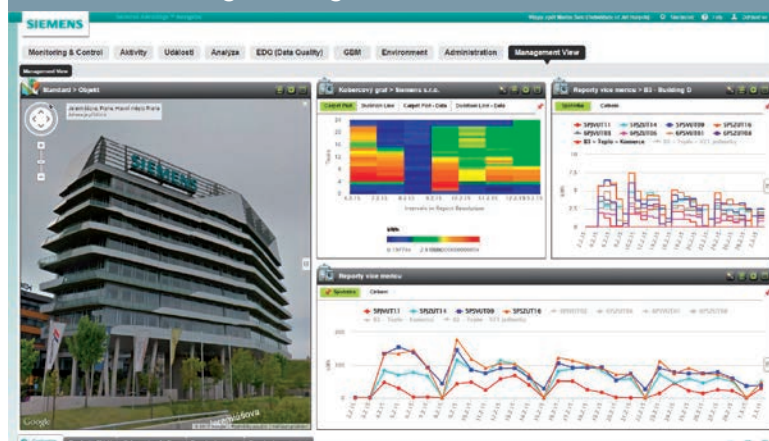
SIEMENS

Monitoring & Control   Aktivity   Události   Analýza   EDQ (Data Quality)   GBM   Environment   Administration   Management View

Management View

Standard > Objekt

Jeremiášova, Praha Hlavní město Praha

Kobercový graf > Siemens s.r.o.

Carpet Plot   Duration Line   Carpet Plot - Data   Duration Line - Data

Intervals in Report Resolution

Reporty více měřiců > B3 - Building D

Spotřeba   Celkem

5PSVUT11   5PSZUT14   5PSVUT09   5PSZUT16
6PSVUT08   5PSZUT06   6PSVUT01   5PSZUT04
B3 - Teplo - Komerce

Reporty více měřiců

Spotřeba   Celkem

5PSVUT11   5PSZUT14   5PSVUT09   5PSZUT16

Google

Jeremiášova